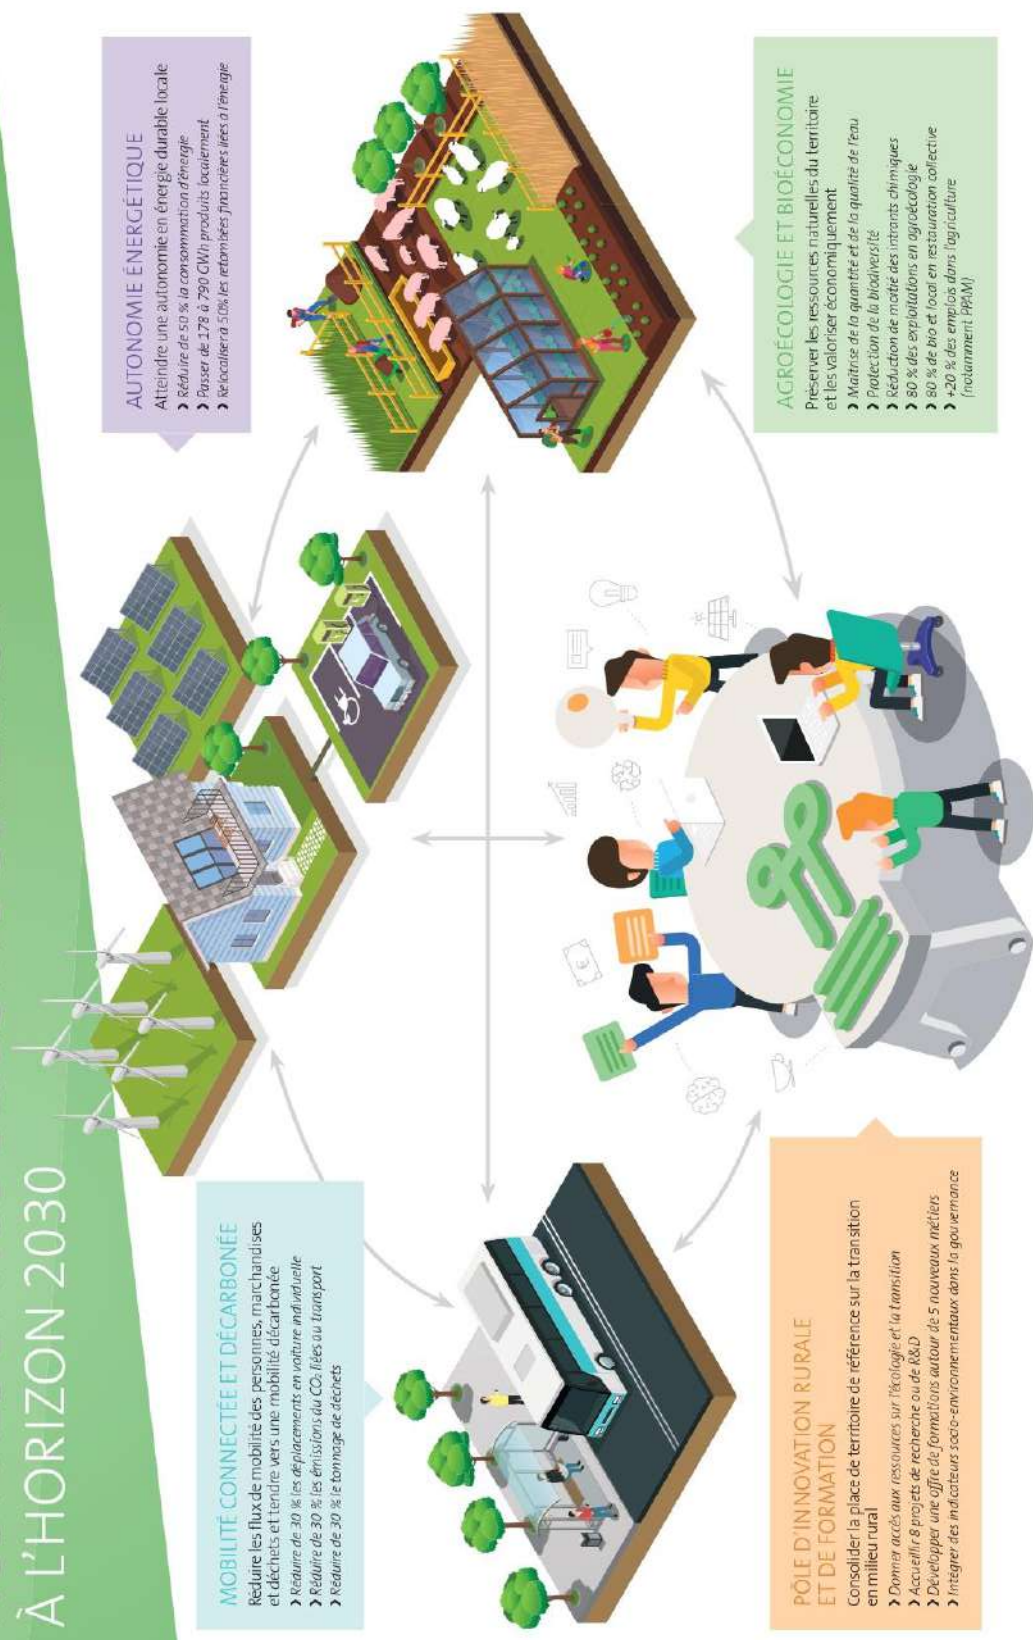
À L'HORIZON 2030

MOBILITÉ CONNECTÉE ET DÉCARBONÉE

Réduire les flux de mobilité des personnes, marchandises et déchets et tendre vers une mobilité décarbonée

› Réduire de 30 % les déplacements en voiture individuelle
› Réduire de 30 % les émissions du $CO_2$ liées au transport
› Réduire de 30 % le tonnage de déchets

AUTONOMIE ÉNERGÉTIQUE

Atteindre une autonomie en énergie durable locale

› Réduire de 50 % la consommation d'énergie
› Passer de 178 à 790 GWh produits localement
› Relocaliser à 50% les retombées financières liées à l'énergie

AGROÉCOLOGIE ET BIOÉCONOMIE

Préserver les ressources naturelles du territoire et les valoriser économiquement

› Maîtrise de la quantité et de la qualité de l'eau
› Protection de la biodiversité
› Réduction de moitié des intrants chimiques
› 80 % des exploitations en agroécologie
› 80 % de bio et local en restauration collective
› +20 % des emplois dans l'agriculture (notamment PPAM)

PÔLE D'INNOVATION RURALE ET DE FORMATION

Consolider la place de territoire de référence sur la transition en milieu rural

› Donner accès aux ressources sur l'écologie et la transition
› Accueillir 8 projets de recherche ou de R&D
› Développer une offre de formations autour de 5 nouveaux métiers
› Intégrer des indicateurs socio-environnementaux dans la gouvernance